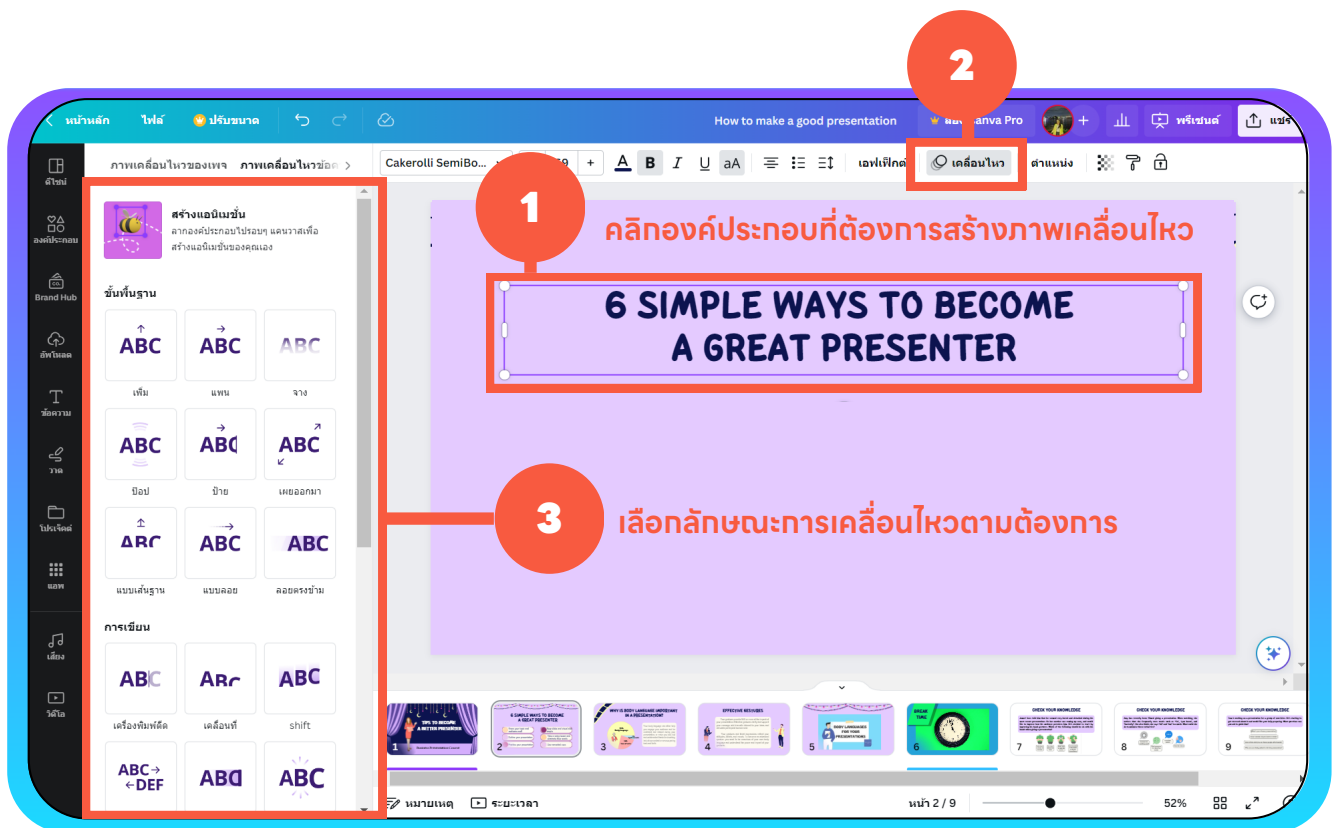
2

หน้าหลัก ไฟล์ ปรับขนาด How to make a good presentation anva Pro พรีเซนต์ แชร์

ภาพเคลื่อนไหวของเพจ ภาพเคลื่อนไหวข้อค Cakerolli SemiBo... 9 + A B I U aA เอฟเฟ็กต์ เคลื่อนไหว ตำแหน่ง

ดีไซน์ องค์ประกอบ Brand Hub อัพโหลด ข้อความ วาด โปรเจ็คต์ แอพ เสียง วิดีโอ

สร้างแอนิเมชั่น
ลากองค์ประกอบไปรอบๆ แคนวาสเพื่อสร้างแอนิเมชันของคุณเอง

ขั้นพื้นฐาน
ABC เพิ่ม
ABC แพน
ABC จาง
ABC ป๊อป
ABC ป้าย
ABC เผยออกมา
ABC แบบเส้นฐาน
ABC แบบลอย
ABC ลอยตรงข้าม

การเขียน
ABC เครื่องพิมพ์ดีด
ABC เคลื่อนที่
ABC shift
ABC→ ←DEF
ABD
ABC

1
คลิกองค์ประกอบที่ต้องการสร้างภาพเคลื่อนไหว

6 SIMPLE WAYS TO BECOME
A GREAT PRESENTER

3
เลือกลักษณะการเคลื่อนไหวตามต้องการ

1 2 3 4 5 6 7 8 9

หมายเหตุ ระยะเวลา หน้า 2 / 9 52%